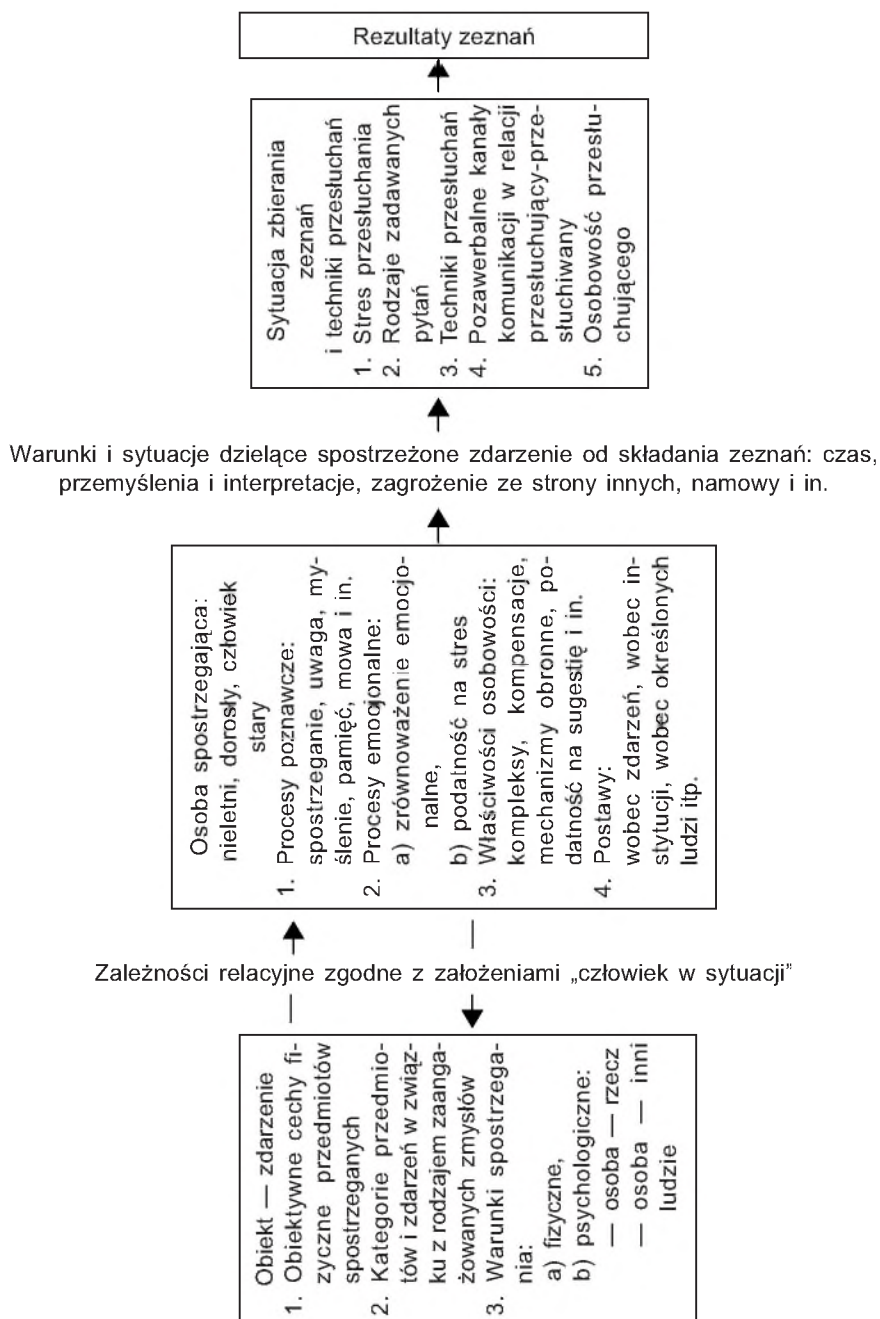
Rezultaty zeznań

Sytuacja zbierania zeznań
i techniki przesłuchania
1. Stres przesłuchania
2. Rodzaje zadawanych pytań
3. Techniki przesłuchań
4. Pozawerbalne kanały komunikacji w relacji przesłuchujący-przesłuchiwany
5. Osobowość przesłuchującego

Warunki i sytuacje dzielące spostrzeżone zdarzenie od składania zeznań: czas, przemyślenia i interpretacje, zagrożenie ze strony innych, namowy i in.

Osoba spostrzegająca:
nieletni, dorosły, człowiek stary
1. Procesy poznawcze:
spostrzeganie, uwaga, myślenie, pamięć, mowa i in.
2. Procesy emocjonalne:
a) zrównoważenie emocjonalne,
b) podatność na stres
3. Właściwości osobowości:
kompleksy, kompensacje, mechanizmy obronne, podatność na sugestię i in.
4. Postawy:
wobec zdarzeń, wobec instytucji, wobec określonych ludzi itp.

Zależności relacyjne zgodne z założeniami „człowiek w sytuacji"

Obiekt — zdarzenie
1. Obiektywne cechy fizyczne przedmiotów spostrzeganych
2. Kategorie przedmiotów i zdarzeń w związku z rodzajem zaangażowanych zmysłów
3. Warunki spostrzegania:
a) fizyczne,
b) psychologiczne:
— osoba — rzecz
— osoba — inni ludzie